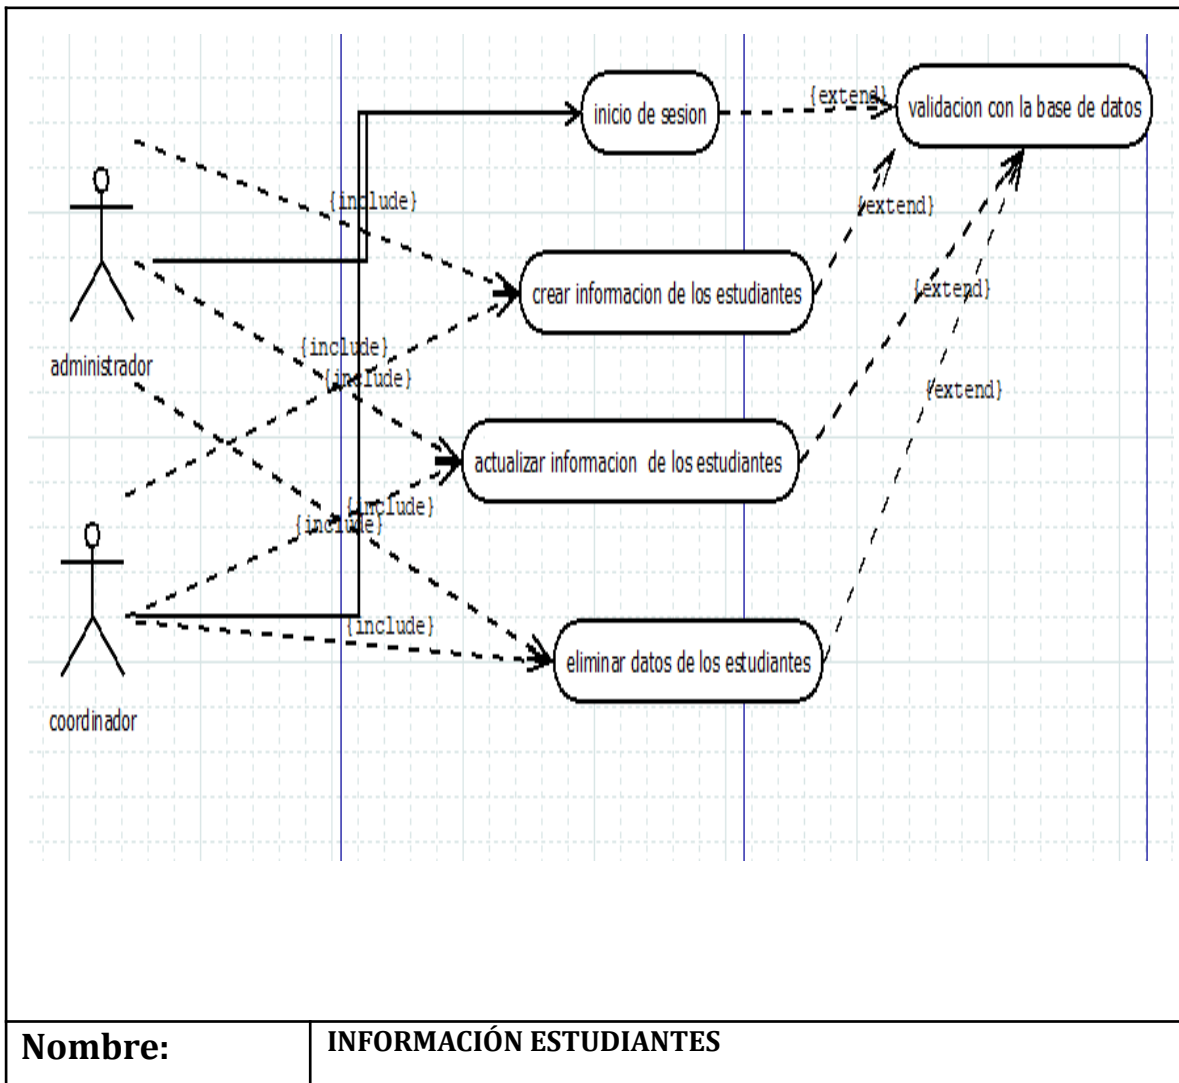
inicio de sesion

{extend}

validacion con la base de datos

{include}

{extend}

crear informacion de los estudiantes

{extend}

{include}

administrador

{include}

{extend}

actualizar informacion de los estudiantes

{include}

{include}

{include}

eliminar datos de los estudiantes

coordinador

| Nombre: | INFORMACIÓN ESTUDIANTES |
|---|---|